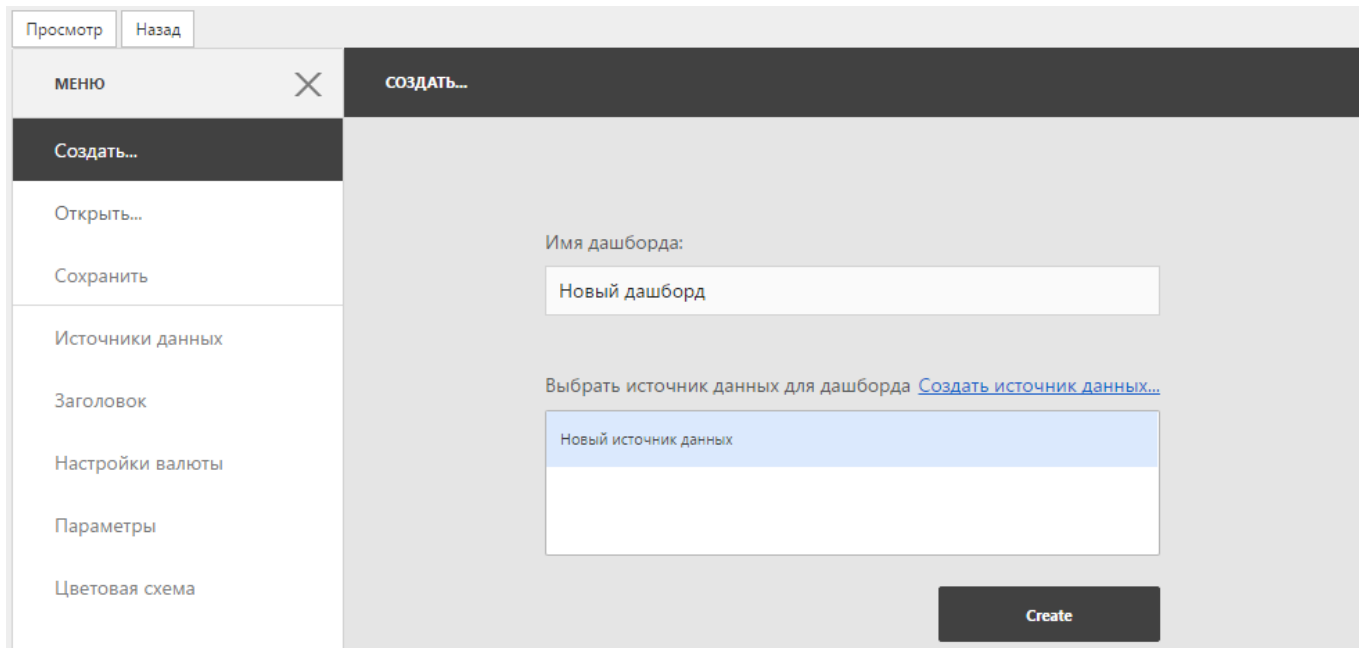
Просмотр Назад

МЕНЮ

Создать...

Открыть...

Сохранить

Источники данных

Заголовок

Настройки валюты

Параметры

Цветовая схема

СОЗДАТЬ...

Имя дашборда:

Новый дашборд

Выбрать источник данных для дашборда Создать источник данных...

Новый источник данных

Create